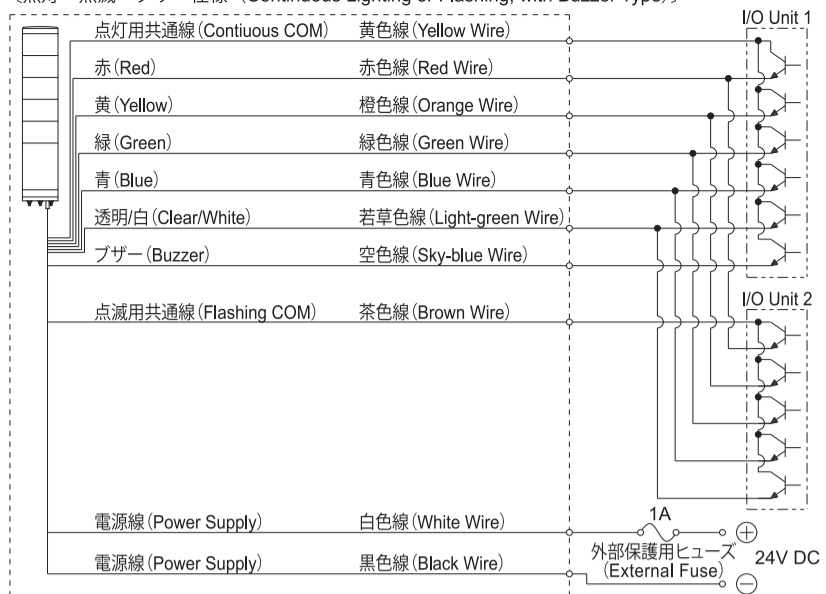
《点灯・点滅・ブザー仕様（Continuous Lighting or Flashing, with Buzzer Type）》

I/O Unit 1

| | |
|---|---|
| 点灯用共通線(Contiuous COM) | 黄色線(Yellow Wire) |
| 赤(Red) | 赤色線(Red Wire) |
| 黄(Yellow) | 橙色線(Orange Wire) |
| 緑(Green) | 緑色線(Green Wire) |
| 青(Blue) | 青色線(Blue Wire) |
| 透明/白(Clear/White) | 若草色線(Light-green Wire) |
| ブザー(Buzzer) | 空色線(Sky-blue Wire) |
| 点滅用共通線(Flashing COM) | 茶色線(Brown Wire) |
| 電源線(Power Supply) | 白色線(White Wire) |
| 電源線(Power Supply) | 黒色線(Black Wire) |

I/O Unit 2

1A

外部保護用ヒューズ
(External Fuse)

⊕

24V DC

⊖